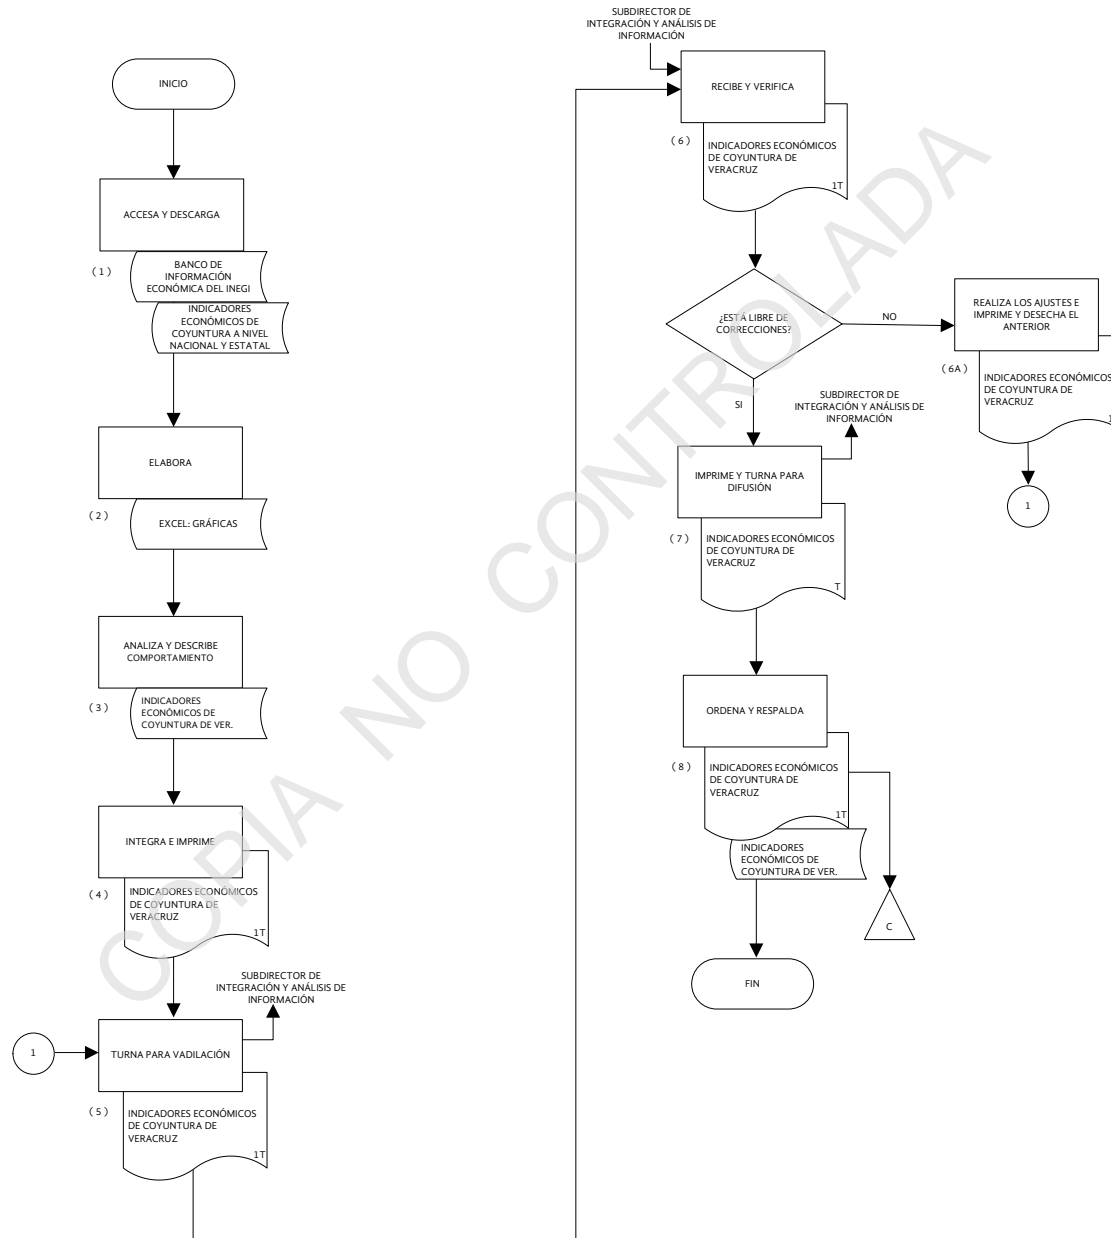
INICIO

ACCESA Y DESCARGA

(1) BANCO DE INFORMACIÓN ECONÓMICA DEL INEGI

INDICADORES ECONÓMICOS DE COYUNTURA A NIVEL NACIONAL Y ESTATAL

ELABORA

(2) EXCEL: GRÁFICAS

ANALIZA Y DESCRIBE COMPORTAMIENTO

(3) INDICADORES ECONÓMICOS DE COYUNTURA DE VER.

INTEGRA E IMPRIME

(4) INDICADORES ECONÓMICOS DE COYUNTURA DE VERACRUZ 1T

SUBDIRECTOR DE INTEGRACIÓN Y ANÁLISIS DE INFORMACIÓN

1

TURNA PARA VADILACIÓN

(5) INDICADORES ECONÓMICOS DE COYUNTURA DE VERACRUZ 1T

SUBDIRECTOR DE INTEGRACIÓN Y ANÁLISIS DE INFORMACIÓN

RECIBE Y VERIFICA

(6) INDICADORES ECONÓMICOS DE COYUNTURA DE VERACRUZ 1T

¿ESTÁ LIBRE DE CORRECCIONES?

NO

REALIZA LOS AJUSTES E IMPRIME Y DESECHA EL ANTERIOR

(6A) INDICADORES ECONÓMICOS DE COYUNTURA DE VERACRUZ

1

SI

SUBDIRECTOR DE INTEGRACIÓN Y ANÁLISIS DE INFORMACIÓN

IMPRIME Y TURNA PARA DIFUSIÓN

(7) INDICADORES ECONÓMICOS DE COYUNTURA DE VERACRUZ T

ORDENA Y RESPALDA

(8) INDICADORES ECONÓMICOS DE COYUNTURA DE VERACRUZ 1T

INDICADORES ECONÓMICOS DE COYUNTURA DE VER.

C

FIN

COPIA NO CONTROLADA